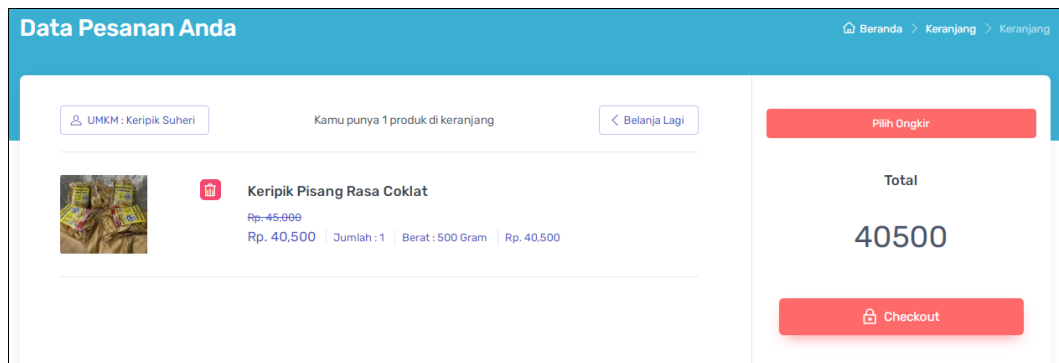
Data Pesanan Anda

Beranda > Keranjang > Keranjang

UMKM : Keripik Suheri

Kamu punya 1 produk di keranjang

< Belanja Lagi

Keripik Pisang Rasa Coklat

~~Rp. 45,000~~

Rp. 40,500 | Jumlah : 1 | Berat : 500 Gram | Rp. 40,500

Pilih Ongkir

Total

40500

Checkout